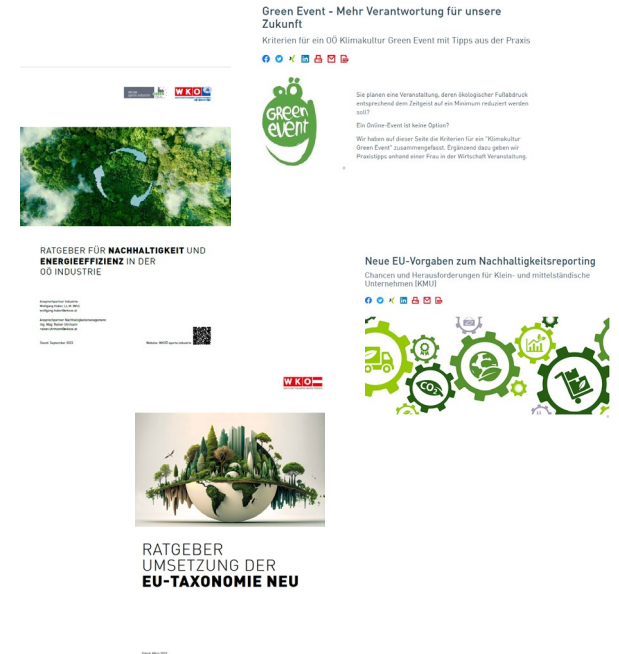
Green Event - Mehr Verantwortung für unsere Zukunft

Kriterien für ein OÖ Klimakultur Green Event mit Tipps aus der Praxis

Green event

Sie planen eine Veranstaltung, deren ökologischer Fußabdruck entsprechend dem Zeitgeist auf ein Minimum reduziert werden soll?

Ein Online-Event ist keine Option?

Wir haben auf dieser Seite die Kriterien für ein "Klimakultur Green Event" zusammengefasst. Ergänzend dazu geben wir Praxistipps anhand einer Frau in der Wirtschaft Veranstaltung.

WKO

RATGEBER FÜR NACHHALTIGKEIT UND ENERGIEEFFIZIENZ IN DER OÖ INDUSTRIE

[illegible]

Neue EU-Vorgaben zum Nachhaltigkeitsreporting

Chancen und Herausforderungen für Klein- und mittelständische Unternehmen (KMU)

$CO_2$

WKO

RATGEBER UMSETZUNG DER EU-TAXONOMIE NEU

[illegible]